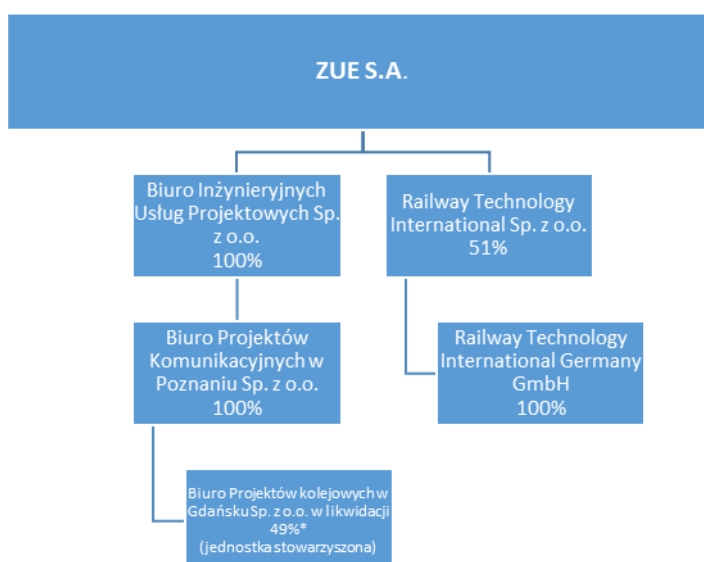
ZUE S.A.

Biuro Inżynieryjnych Usług Projektowych Sp. z o.o.
100%

Railway Technology International Sp. z o.o.
51%

Biuro Projektów Komunikacyjnych w Poznaniu Sp. z o.o.
100%

Railway Technology International Germany GmbH
100%

Biuro Projektów kolejowych w Gdańsku Sp. z o.o. w likwidacji
49%*
(jednostka stowarzyszona)